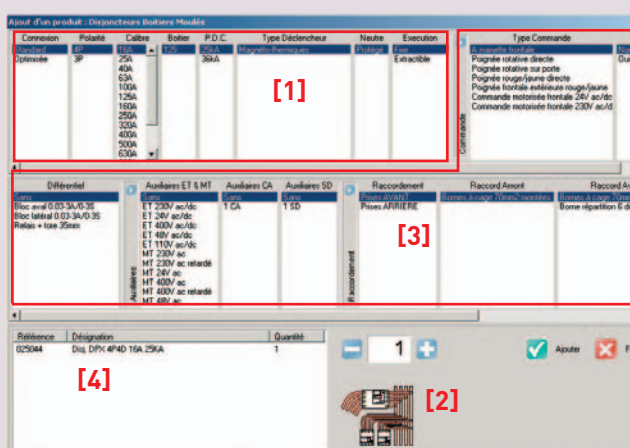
Ajout d'un produit : Disjoncteurs Boitiers Moulés

| Connexion | Polarité | Calibre | Boitier | P.D.C. | Type Déclencheur | Neutre | Execution |
|---|---|---|---|---|---|---|---|
| Standard | 4P | 16A | 125 | 25kA | Magnéto thermiques | Protégé | Fixe |
| Optimisée | 3P | 25A | | 36kA | | | Extractible |
| | | 40A | | | | | |
| | | 63A | | | | | |
| | | 100A | | | | | |
| | | 125A | | | | | |
| | | 160A | | | | | |
| | | 250A | | | | | |
| | | 320A | | | | | |
| | | 400A | | | | | |
| | | 500A | | | | | |
| | | 630A | | | | | |

[1]

Commande

Type Commande
A manette frontale
Poignée rotative directe
Poignée rotative sur porte
Poignée rouge/jaune directe
Poignée frontale extérieure rouge/jaune
Commande motorisée frontale 24V ac/dc
Commande motorisée frontale 230V ac/d

Différentiel
Sans
Bloc aval 0.03-3A/0-3S
Bloc latéral 0.03-3A/0-3S
Relais + tore 35mm

Auxiliaires

Auxiliaires ET & MT
Sans
ET 230V ac/dc
ET 24V ac/dc
ET 400V ac/dc
ET 48V ac/dc
ET 110V ac/dc
MT 230V ac
MT 230V ac retardé
MT 24V ac
MT 400V ac
MT 400V ac retardé
MT 48V ac

Auxiliaires CA
Sans
1 CA

Auxiliaires SD
Sans
1 SD

Raccordement

Raccordement
Prises AVANT
Prises ARRIERE

[3]

Raccord Amont
Bornes à cage 70mm2 montées

Raccord Av
Bornes à cage 70mm
Borne répartition 6 d

| Référence | Désignation | Quantité |
|---|---|---|
| 025044 | Disj. DPX 4P4D 16A 25KA | 1 |

[4]

1

Ajouter

F

[2]